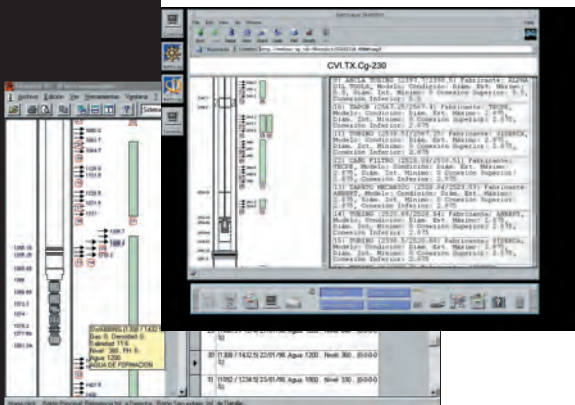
Netscape: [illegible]

File Edit View Go Window

CVI.TX.Cg-230

10) ANCLA TUBING (2397.57/2398.8) Fabricante: ALPHA OIL TOOLS, Modelo: Condición: Diam. Ext. Máximo: 5.5, Diam. Int. Mínimo: 0, Conexión Superior: 5.5, Conexión Inferior: 5.5

11) TAPON (2567.25/2567.4) Fabricante: TRUBE, Modelo: Condición: Diam. Ext. Máximo: 2.875, Diam. Int. Mínimo: 0, Conexión Superior: 2.875, Conexión Inferior: 2.875

12) TUBING (2510.51/2567.25) Fabricante: SIDERCA, Modelo: Condición: Diam. Ext. Máximo: 2.875, Diam. Int. Mínimo: 0, Conexión Superior: 2.875, Conexión Inferior: 2.875

13) CAÑO FILTRO (2528.04/2510.51) Fabricante: TRUBE, Modelo: Condición: Diam. Ext. Máximo: 2.875, Diam. Int. Mínimo: 0, Conexión Superior: 2.875, Conexión Inferior: 2.875

14) ZAPATO MECANICO (2528.04/2528.53) Fabricante: ARBEST, Modelo: Condición: Diam. Ext. Máximo: 2.875, Diam. Int. Mínimo: 0, Conexión Superior: 2.875, Conexión Inferior: 2.875

14) TUBING (2528.89/2528.54) Fabricante: ARBEST, Modelo: Condición: Diam. Ext. Máximo: 2.875, Diam. Int. Mínimo: 0, Conexión Superior: 2.875, Conexión Inferior: 2.875

15) TUBING (2598.5/2528.89) Fabricante: SIDERCA, Modelo: Condición: Diam. Ext. Máximo: 2.875, Diam. Int. Mínimo: 0, Conexión Superior: 2.875, Conexión Inferior: 2.875

Archivo Edición Ver Herramientas Ventana ?

Swabbing (1.1432.5) Dias: 0, Densidad: 0, Trabaja: 11.6, Nivel: 360, FH: 0, Agua: 1200, AGUA DE FORMACION

20 (1.308 / 1432.5) 23/01/96 Agua: 1200 Nivel: 360

21 (1.092 / 1234.5) 23/01/96 Agua: 1900 Nivel: 300

Vista Principal | Vista Lateral | Vista de Detalle